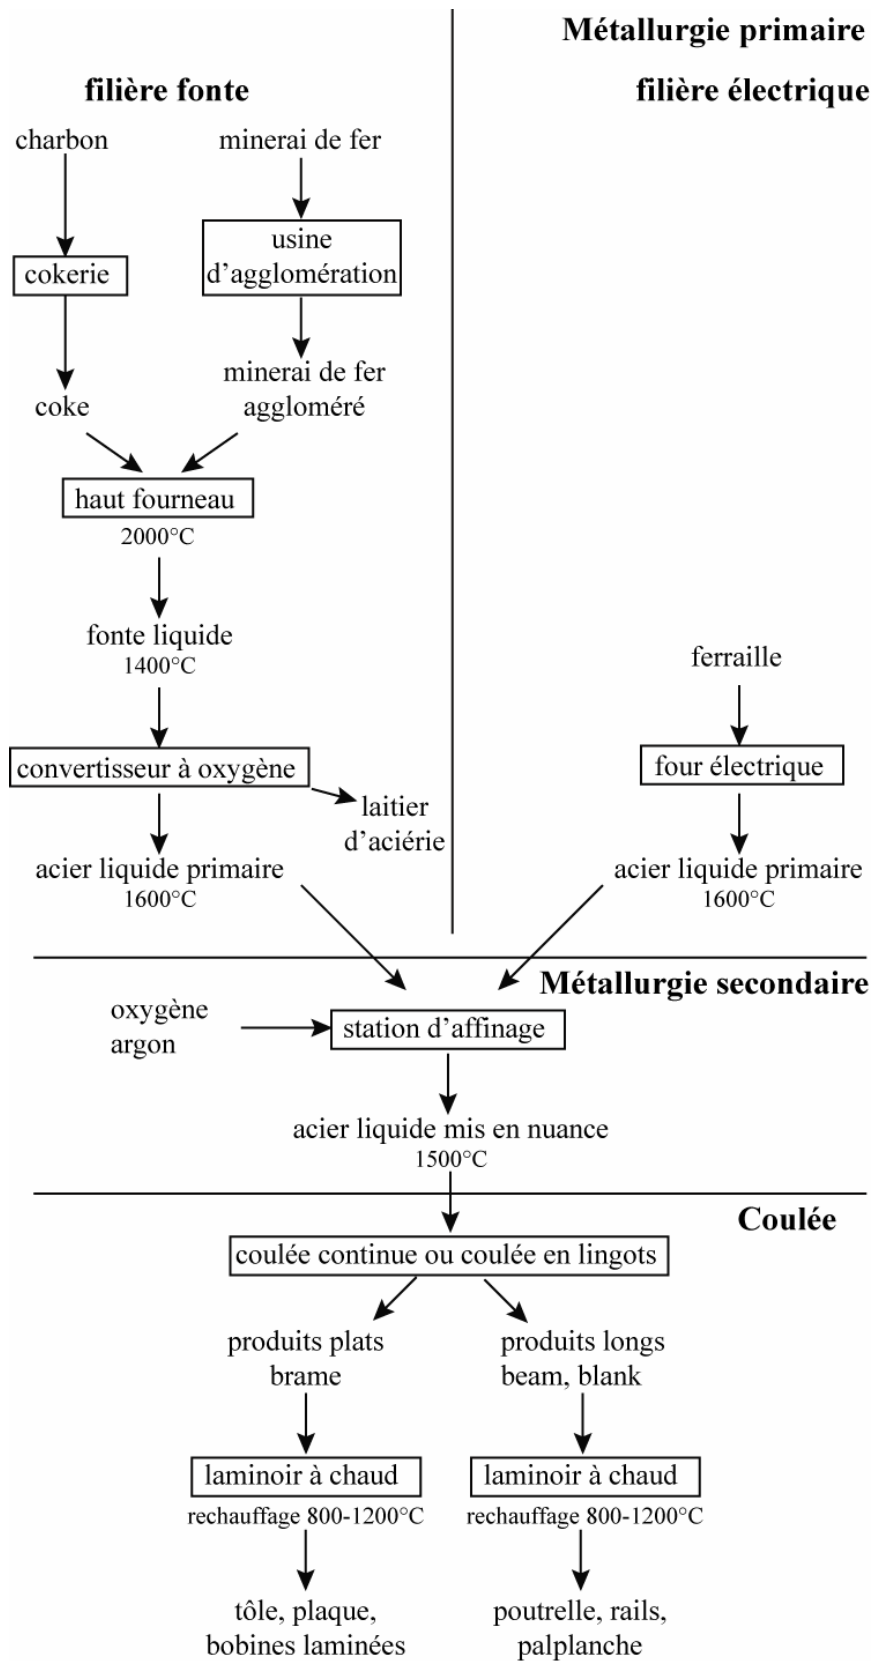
Métallurgie primaire

filière fonte

filière électrique

charbon

minerai de fer

usine d'agglomération

cokerie

minerai de fer aggloméré

coke

haut fourneau
2000°C

fonte liquide
1400°C

ferraille

convertisseur à oxygène

four électrique

laitier d'aciérie

acier liquide primaire
1600°C

acier liquide primaire
1600°C

Métallurgie secondaire

oxygène
argon

station d'affinage

acier liquide mis en nuance
1500°C

Coulée

coulée continue ou coulée en lingots

produits plats
brame

produits longs
beam, blank

laminoir à chaud
rechauffage 800-1200°C

laminoir à chaud
rechauffage 800-1200°C

tôle, plaque, bobines laminées

poutrelle, rails, palplanche